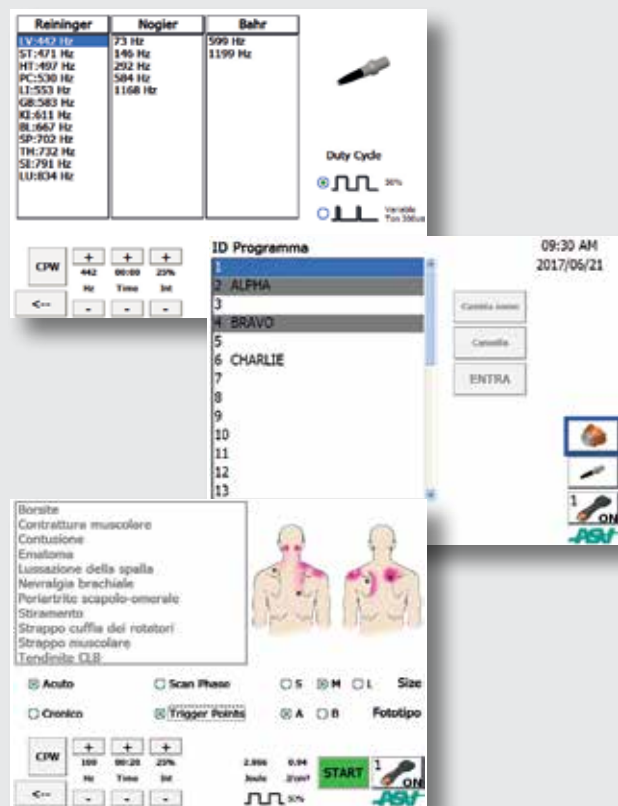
| Reininger | Nogier | Bahr |
|---|---|---|
| LV:442 Hz | 73 Hz | 599 Hz |
| ST:471 Hz | 146 Hz | 1199 Hz |
| HT:497 Hz | 292 Hz | |
| PC:530 Hz | 584 Hz | |
| LI:553 Hz | 1168 Hz | |
| GB:583 Hz | | |
| KI:611 Hz | | |
| BL:667 Hz | | |
| SP:702 Hz | | |
| TH:732 Hz | | |
| SI:791 Hz | | |
| LU:834 Hz | | |

Duty Cycle
50%
Variable Ton 300us

CPW
+ + +
442 00:00 25%
Hz Time Int
<--
- - -

ID Programma
09:30 AM
2017/06/21
1
2 ALPHA
3
4 BRAVO
5
6 CHARLIE
7
8
9
10
11
12
13
Cambia nome
Cancella
ENTRA
1 ON
ASA

Borsite
Contrattura muscolare
Contusione
Ematoma
Lussazione della spalla
Nevralgia brachiale
Periartrite scapolo-omerale
Stiramento
Strappo cuffia dei rotatori
Strappo muscolare
Tendinite CLB

Acuto
Scan Phase
S M L Size
Cronico
Trigger Points
A B Fototipo

CPW
+ + +
100 00:20 25%
Hz Time Int
<--
- - -
2.866 Joule
0.94 J/cm²
50%
START
1 ON
ASA